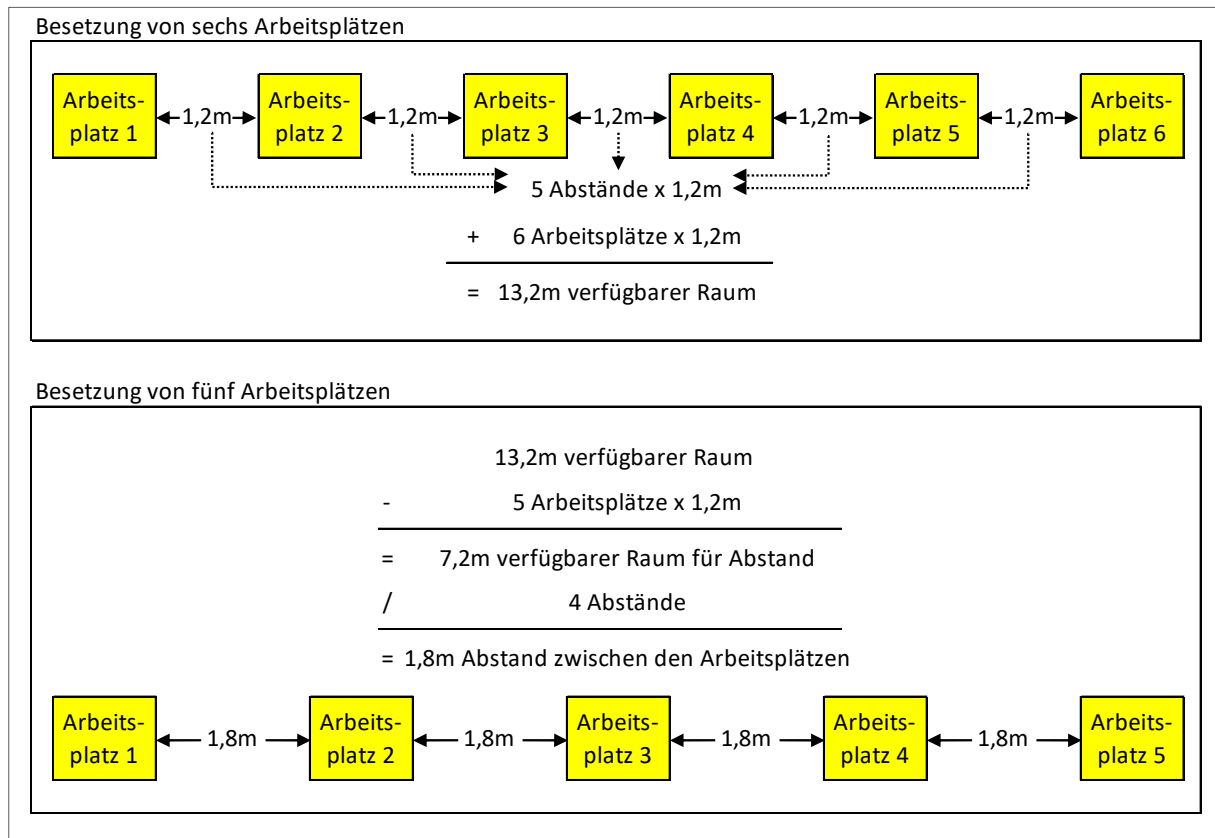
Besetzung von sechs Arbeitsplätzen

Arbeitsplatz 1 1,2m Arbeitsplatz 2 1,2m Arbeitsplatz 3 1,2m Arbeitsplatz 4 1,2m Arbeitsplatz 5 1,2m Arbeitsplatz 6

5 Abstände x 1,2m

+ 6 Arbeitsplätze x 1,2m

= 13,2m verfügbarer Raum

Besetzung von fünf Arbeitsplätzen

13,2m verfügbarer Raum

- 5 Arbeitsplätze x 1,2m

= 7,2m verfügbarer Raum für Abstand

/ 4 Abstände

= 1,8m Abstand zwischen den Arbeitsplätzen

Arbeitsplatz 1 1,8m Arbeitsplatz 2 1,8m Arbeitsplatz 3 1,8m Arbeitsplatz 4 1,8m Arbeitsplatz 5